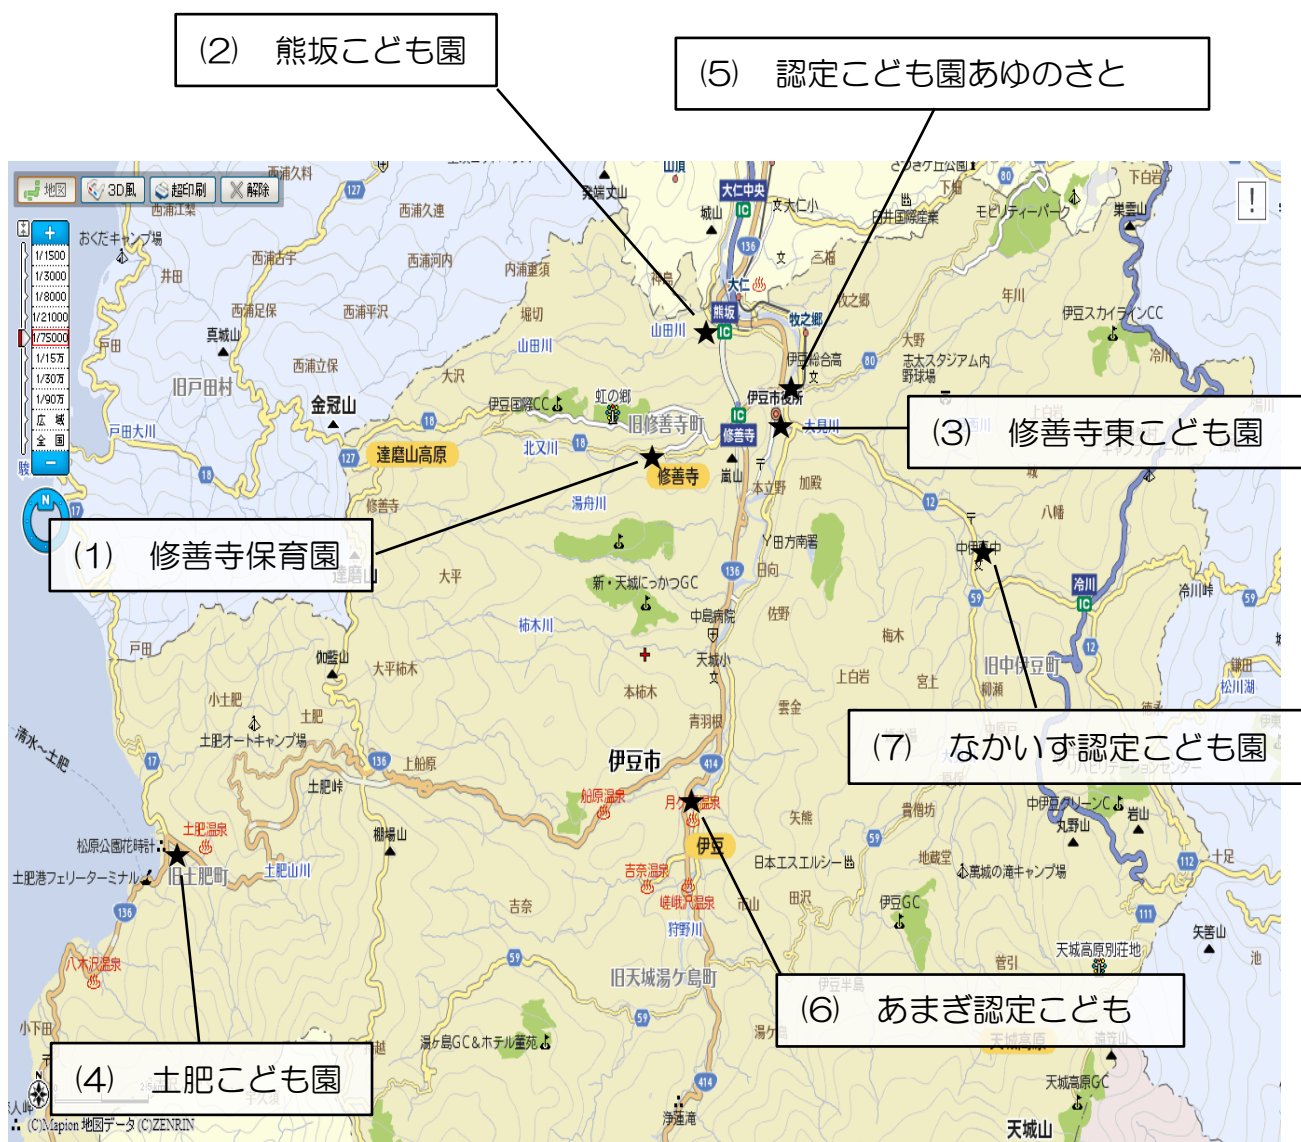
(2)　熊坂こども園

(5)　認定こども園あゆのさと

(3)　修善寺東こども園

(1)　修善寺保育園

(7)　なかいず認定こども園

(6)　あまぎ認定こども

(4)　土肥こども園

地図　3D風　超印刷　解除

1/1500
1/3000
1/8000
1/21000
1/75000
1/15万
1/30万
1/90万
広域
全国

西浦久料
西浦江梨
西浦久連
西浦古宇
西浦河内
西浦足保
西浦平沢
西浦立保
おくだキャンプ場
井田
真城山
戸田
旧戸田村
金冠山
戸田大川
達磨山高原
内浦重須
堀切
山田川
大沢
伊豆国際CC
虹の郷
旧修善寺町
北又川
修善寺
湯舟川
修善寺
達磨山
大平
新・天城にっかつGC
柿木川
中島病院
戸田
伽藍山
大平柿木
小土肥
土肥
土肥オートキャンプ場
土肥峠
清水〜土肥
上船原
棚場山
伊豆市
船原温泉
月ヶ瀬温泉
土肥温泉
松原公園花時計
土肥港フェリーターミナル
旧土肥町
土肥山川
吉奈温泉
嵯峨沢温泉
狩野川
吉奈
八木沢温泉
小下田
旧天城湯ケ島町
湯ヶ島GC&ホテル華苑
浄蓮滝
(C)Mapion 地図データ (C)ZENRIN
天城山
天城高原GC
天城高原別荘地
音引
伊豆GC
田沢
日本エスエルシー
地蔵堂
萬城の滝キャンプ場
中伊豆グリーンC
丸野山
岩山
筏場
矢熊
貴僧坊
冷川
冷川峠
旧中伊豆町
柳瀬
宮上
上白岩
梅木
雲金
青羽根
本柿木
天城小
佐野
日向
Y田方南署
加殿
本立野
嵐山
修善寺
大見川
伊豆市役所
伊豆総合高
牧之郷
熊坂
山田川
大仁
大仁中央
城山
文大仁小
三福
白井国際産業
下畑
モビリティーパーク
葛城山
下白岩
年川
伊豆スカイラインCC
大野
志太スタジアム内野球場
中伊豆中
八幡
鎌田
松川湖
十足
矢筈山
池